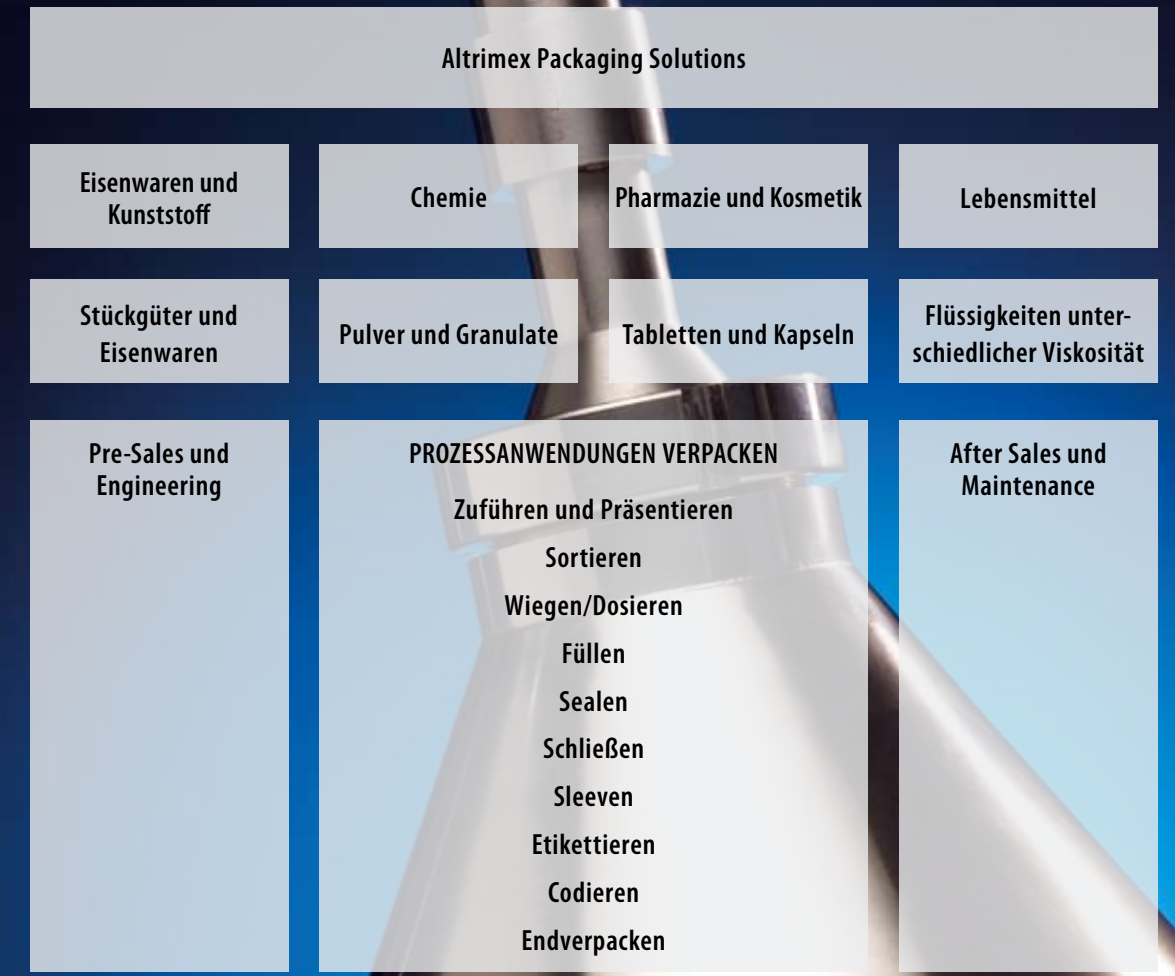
Altrimex Packaging Solutions

Eisenwaren und Kunststoff

Chemie

Pharmazie und Kosmetik

Lebensmittel

Stückgüter und Eisenwaren

Pulver und Granulate

Tabletten und Kapseln

Flüssigkeiten unterschiedlicher Viskosität

Pre-Sales und Engineering

PROZESSANWENDUNGEN VERPACKEN

Zuführen und Präsentieren

Sortieren

Wiegen/Dosieren

Füllen

Sealen

Schließen

Sleeven

Etikettieren

Codieren

Endverpacken

After Sales und Maintenance